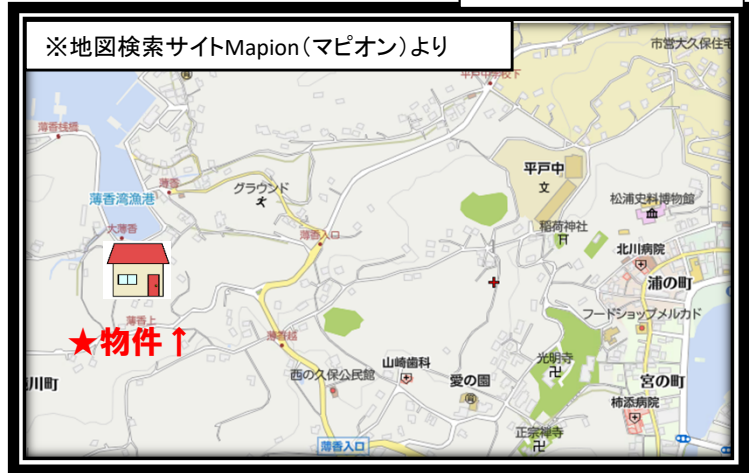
※地図検索サイトMapion（マピオン）より

市営大久保住宅

平戸中前校下

薄香桟橋

薄香湾漁港

薄香

大薄香

グラウンド

薄香入口

平戸中

文

稲荷神社

松浦史料博物館

北川病院

浦の町

フードショップメルカド

★物件↑

薄香上

薄香橋

川町

山崎歯科

西の久保公民館

愛の園

光明寺

宮の町

柿添病院

正宗禅寺

薄香入口